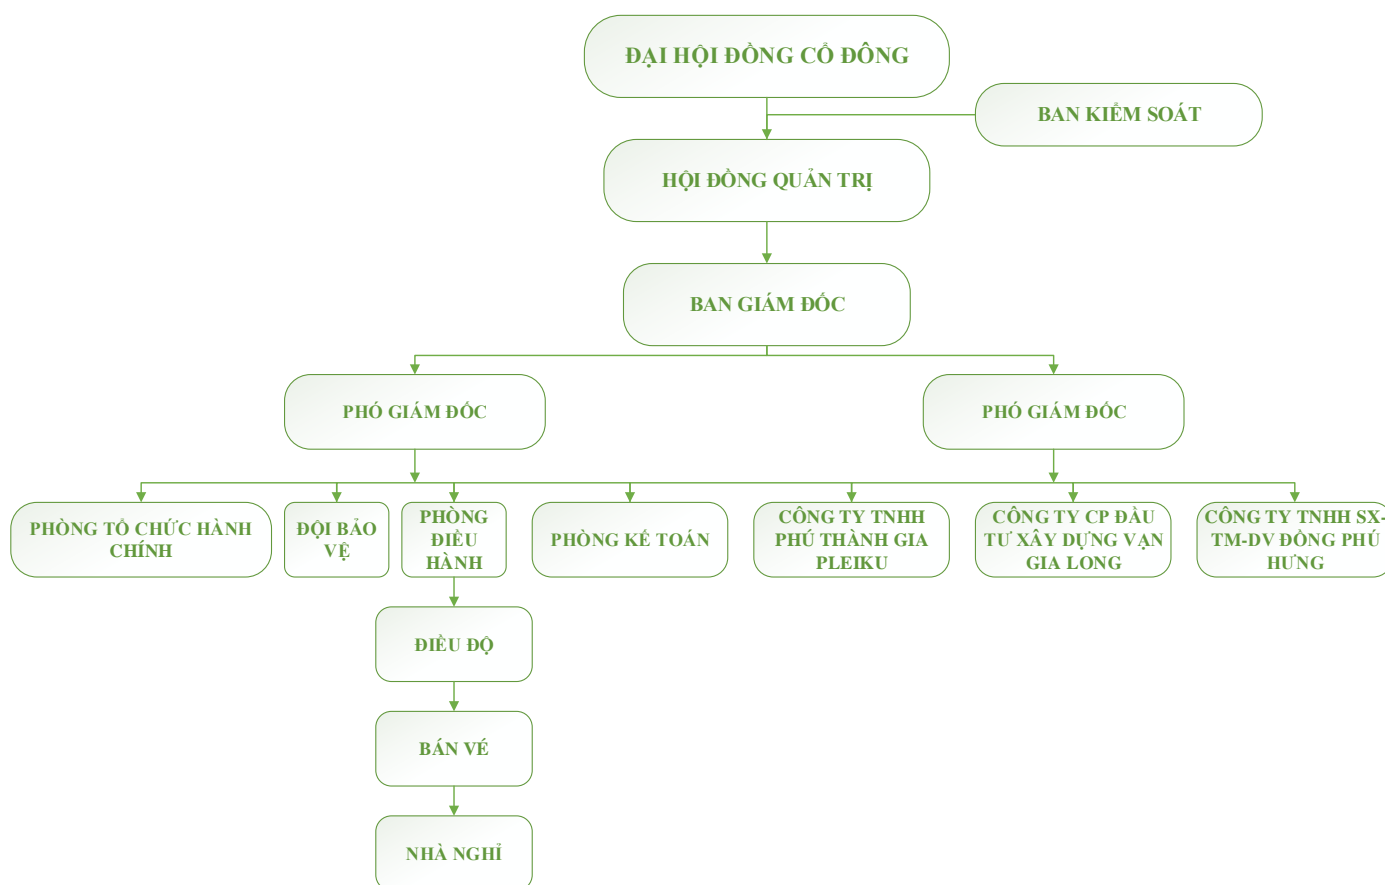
ĐẠI HỘI ĐỒNG CỔ ĐÔNG

BAN KIỂM SOÁT

HỘI ĐỒNG QUẢN TRỊ

BAN GIÁM ĐỐC

PHÓ GIÁM ĐỐC

PHÓ GIÁM ĐỐC

PHÒNG TỔ CHỨC HÀNH CHÍNH

ĐỘI BẢO VỆ

PHÒNG ĐIỀU HÀNH

PHÒNG KẾ TOÁN

CÔNG TY TNHH PHÚ THÀNH GIA PLEIKU

CÔNG TY CP ĐẦU TƯ XÂY DỰNG VẠN GIA LONG

CÔNG TY TNHH SX-TM-DV ĐỒNG PHÚ HƯNG

ĐIỀU ĐỘ

BÁN VÉ

NHÀ NGHỈ